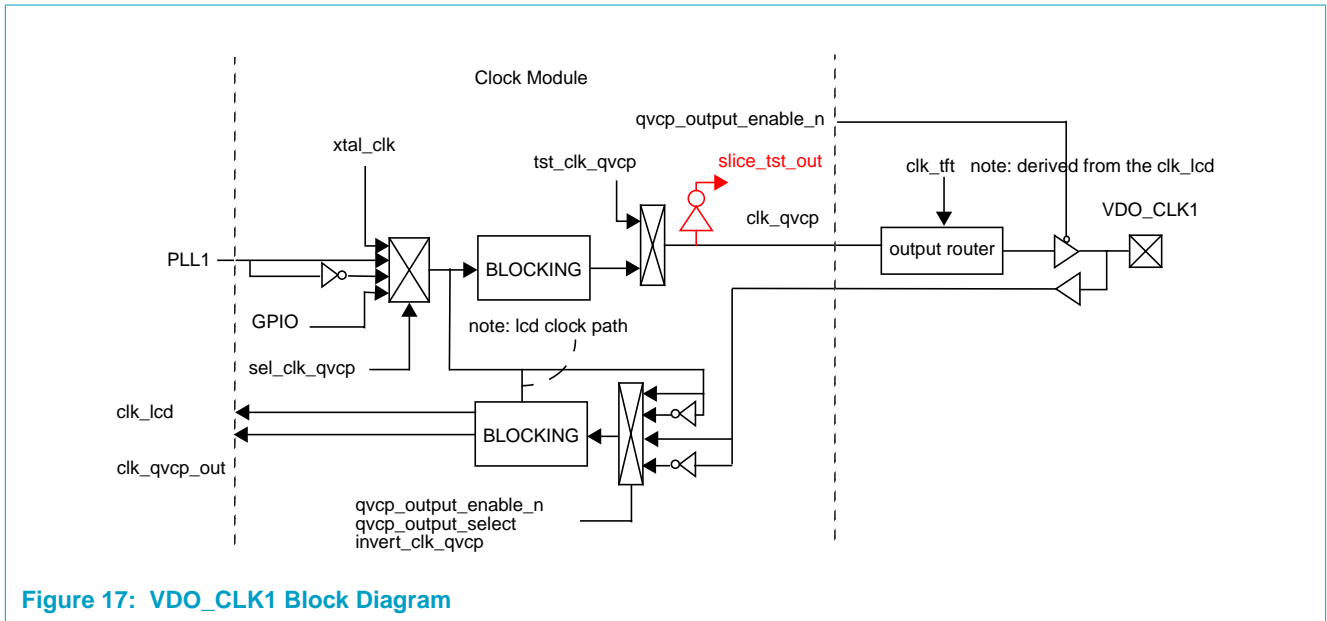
Clock Module

qvcp_output_enable_n

xtal_clk

tst_clk_qvcp

slice_tst_out

clk_tft

note: derived from the clk_lcd

clk_qvcp

VDO_CLK1

PLL1

BLOCKING

output router

GPIO

sel_clk_qvcp

note: lcd clock path

clk_lcd

BLOCKING

clk_qvcp_out

qvcp_output_enable_n
qvcp_output_select
invert_clk_qvcp

Figure 17: VDO_CLK1 Block Diagram